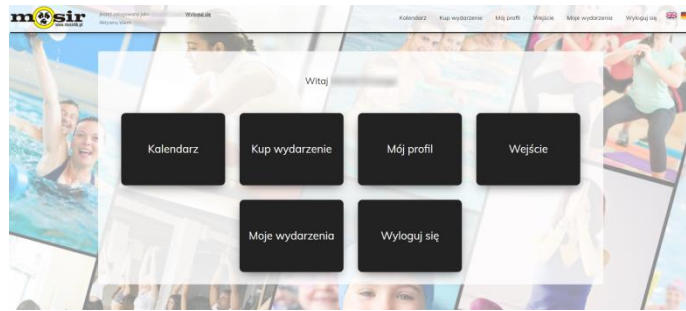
mosir
www.mosir.pl

Jesteś zalogowany jako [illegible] Wyloguj się
Aktywny klient

Kalendarz Kup wydarzenie Mój profil Wejście Moje wydarzenia Wyloguj się

Witaj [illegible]

Kalendarz
Kup wydarzenie
Mój profil
Wejście
Moje wydarzenia
Wyloguj się